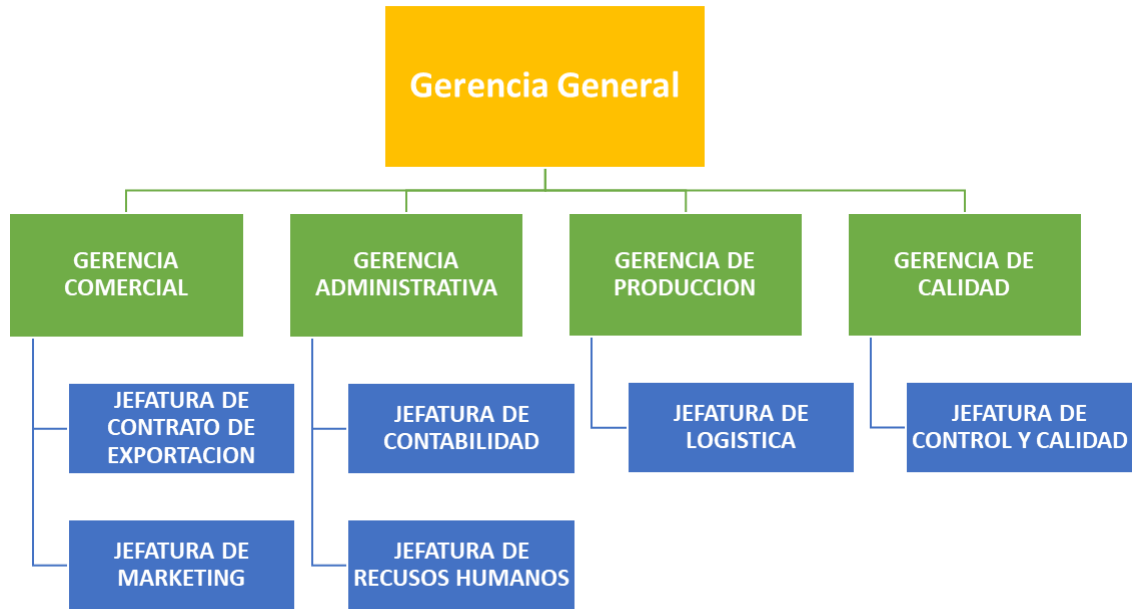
Gerencia General

GERENCIA COMERCIAL

JEFATURA DE CONTRATO DE EXPORTACION

JEFATURA DE MARKETING

GERENCIA ADMINISTRATIVA

JEFATURA DE CONTABILIDAD

JEFATURA DE RECUSOS HUMANOS

GERENCIA DE PRODUCCION

JEFATURA DE LOGISTICA

GERENCIA DE CALIDAD

JEFATURA DE CONTROL Y CALIDAD